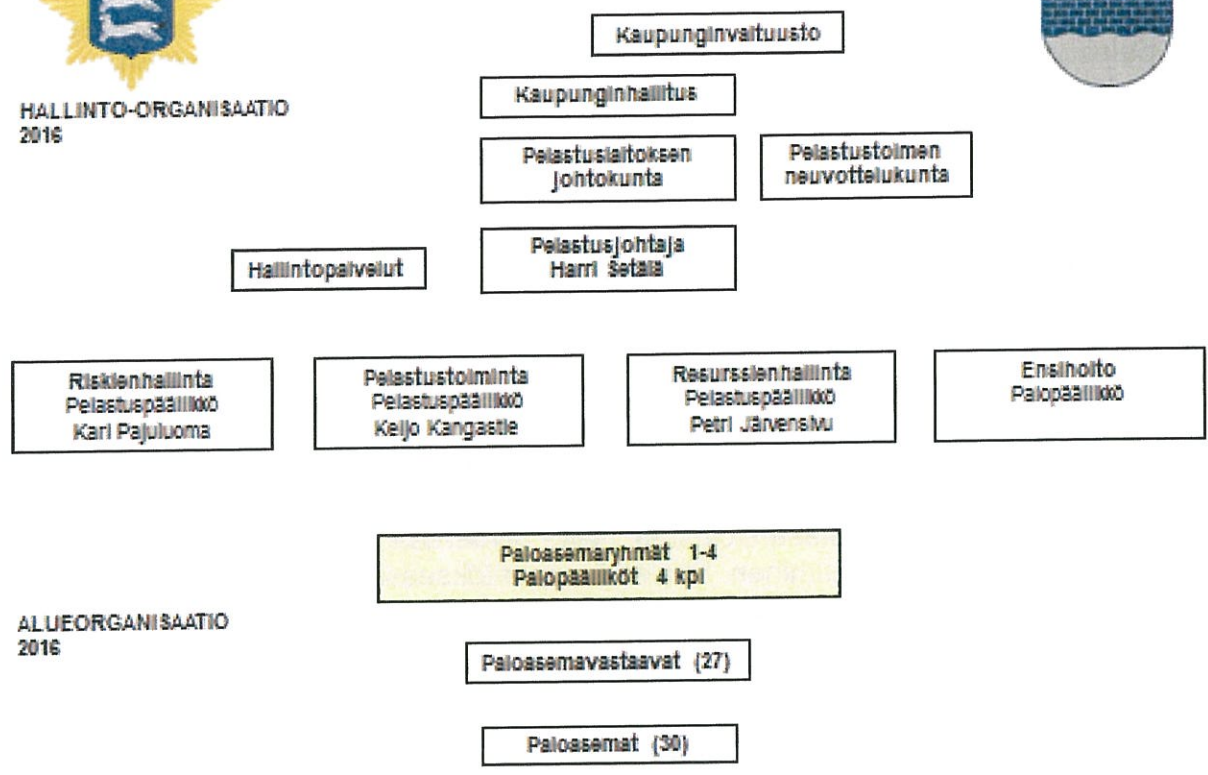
HALLINTO-ORGANISAATIO
2016

Kaupunginvaltuusto

Kaupunginhallitus

Pelastuslaitoksen johtokunta

Pelastustoimen neuvottelukunta

Hallintopalvelut

Pelastusjohtaja
Harri Setälä

Riskienhallinta
Pelastuspäällikkö
Kari Pajuluoma

Pelastustoiminta
Pelastuspäällikkö
Keijo Kangastie

Resurssienhallinta
Pelastuspäällikkö
Petri Järvensivu

Ensihoito
Palopäällikkö

Paloasemaryhmät 1-4
Palopäälliköt 4 kpl

ALUEORGANISAATIO
2016

Paloasemavastaavat (27)

Paloasemat (30)